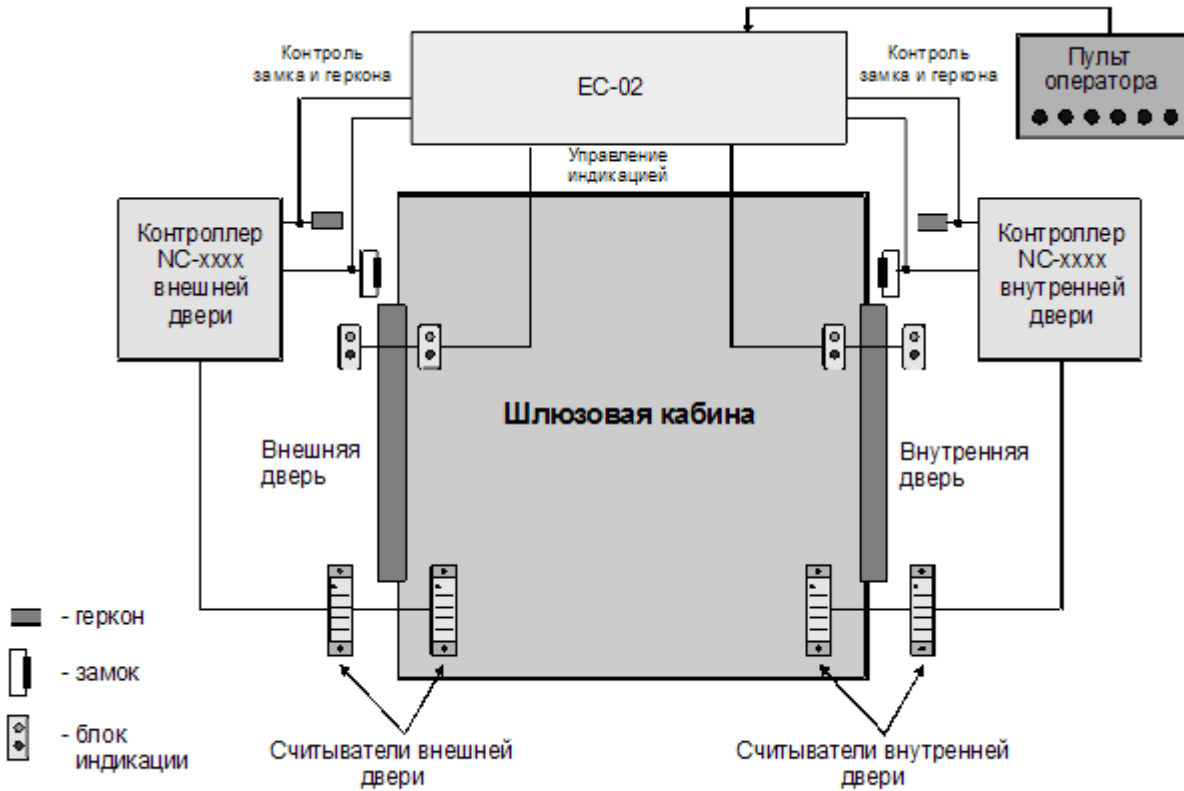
Контроль замка и геркона

EC-02

Контроль замка и геркона

Пульт оператора

Управление индикацией

Контроллер NC-xxxx внешней двери

Контроллер NC-xxxx внутренней двери

Шлюзовая кабина

Внешняя дверь

Внутренняя дверь

- геркон

- замок

- блок индикации

Считыватели внешней двери

Считыватели внутренней двери